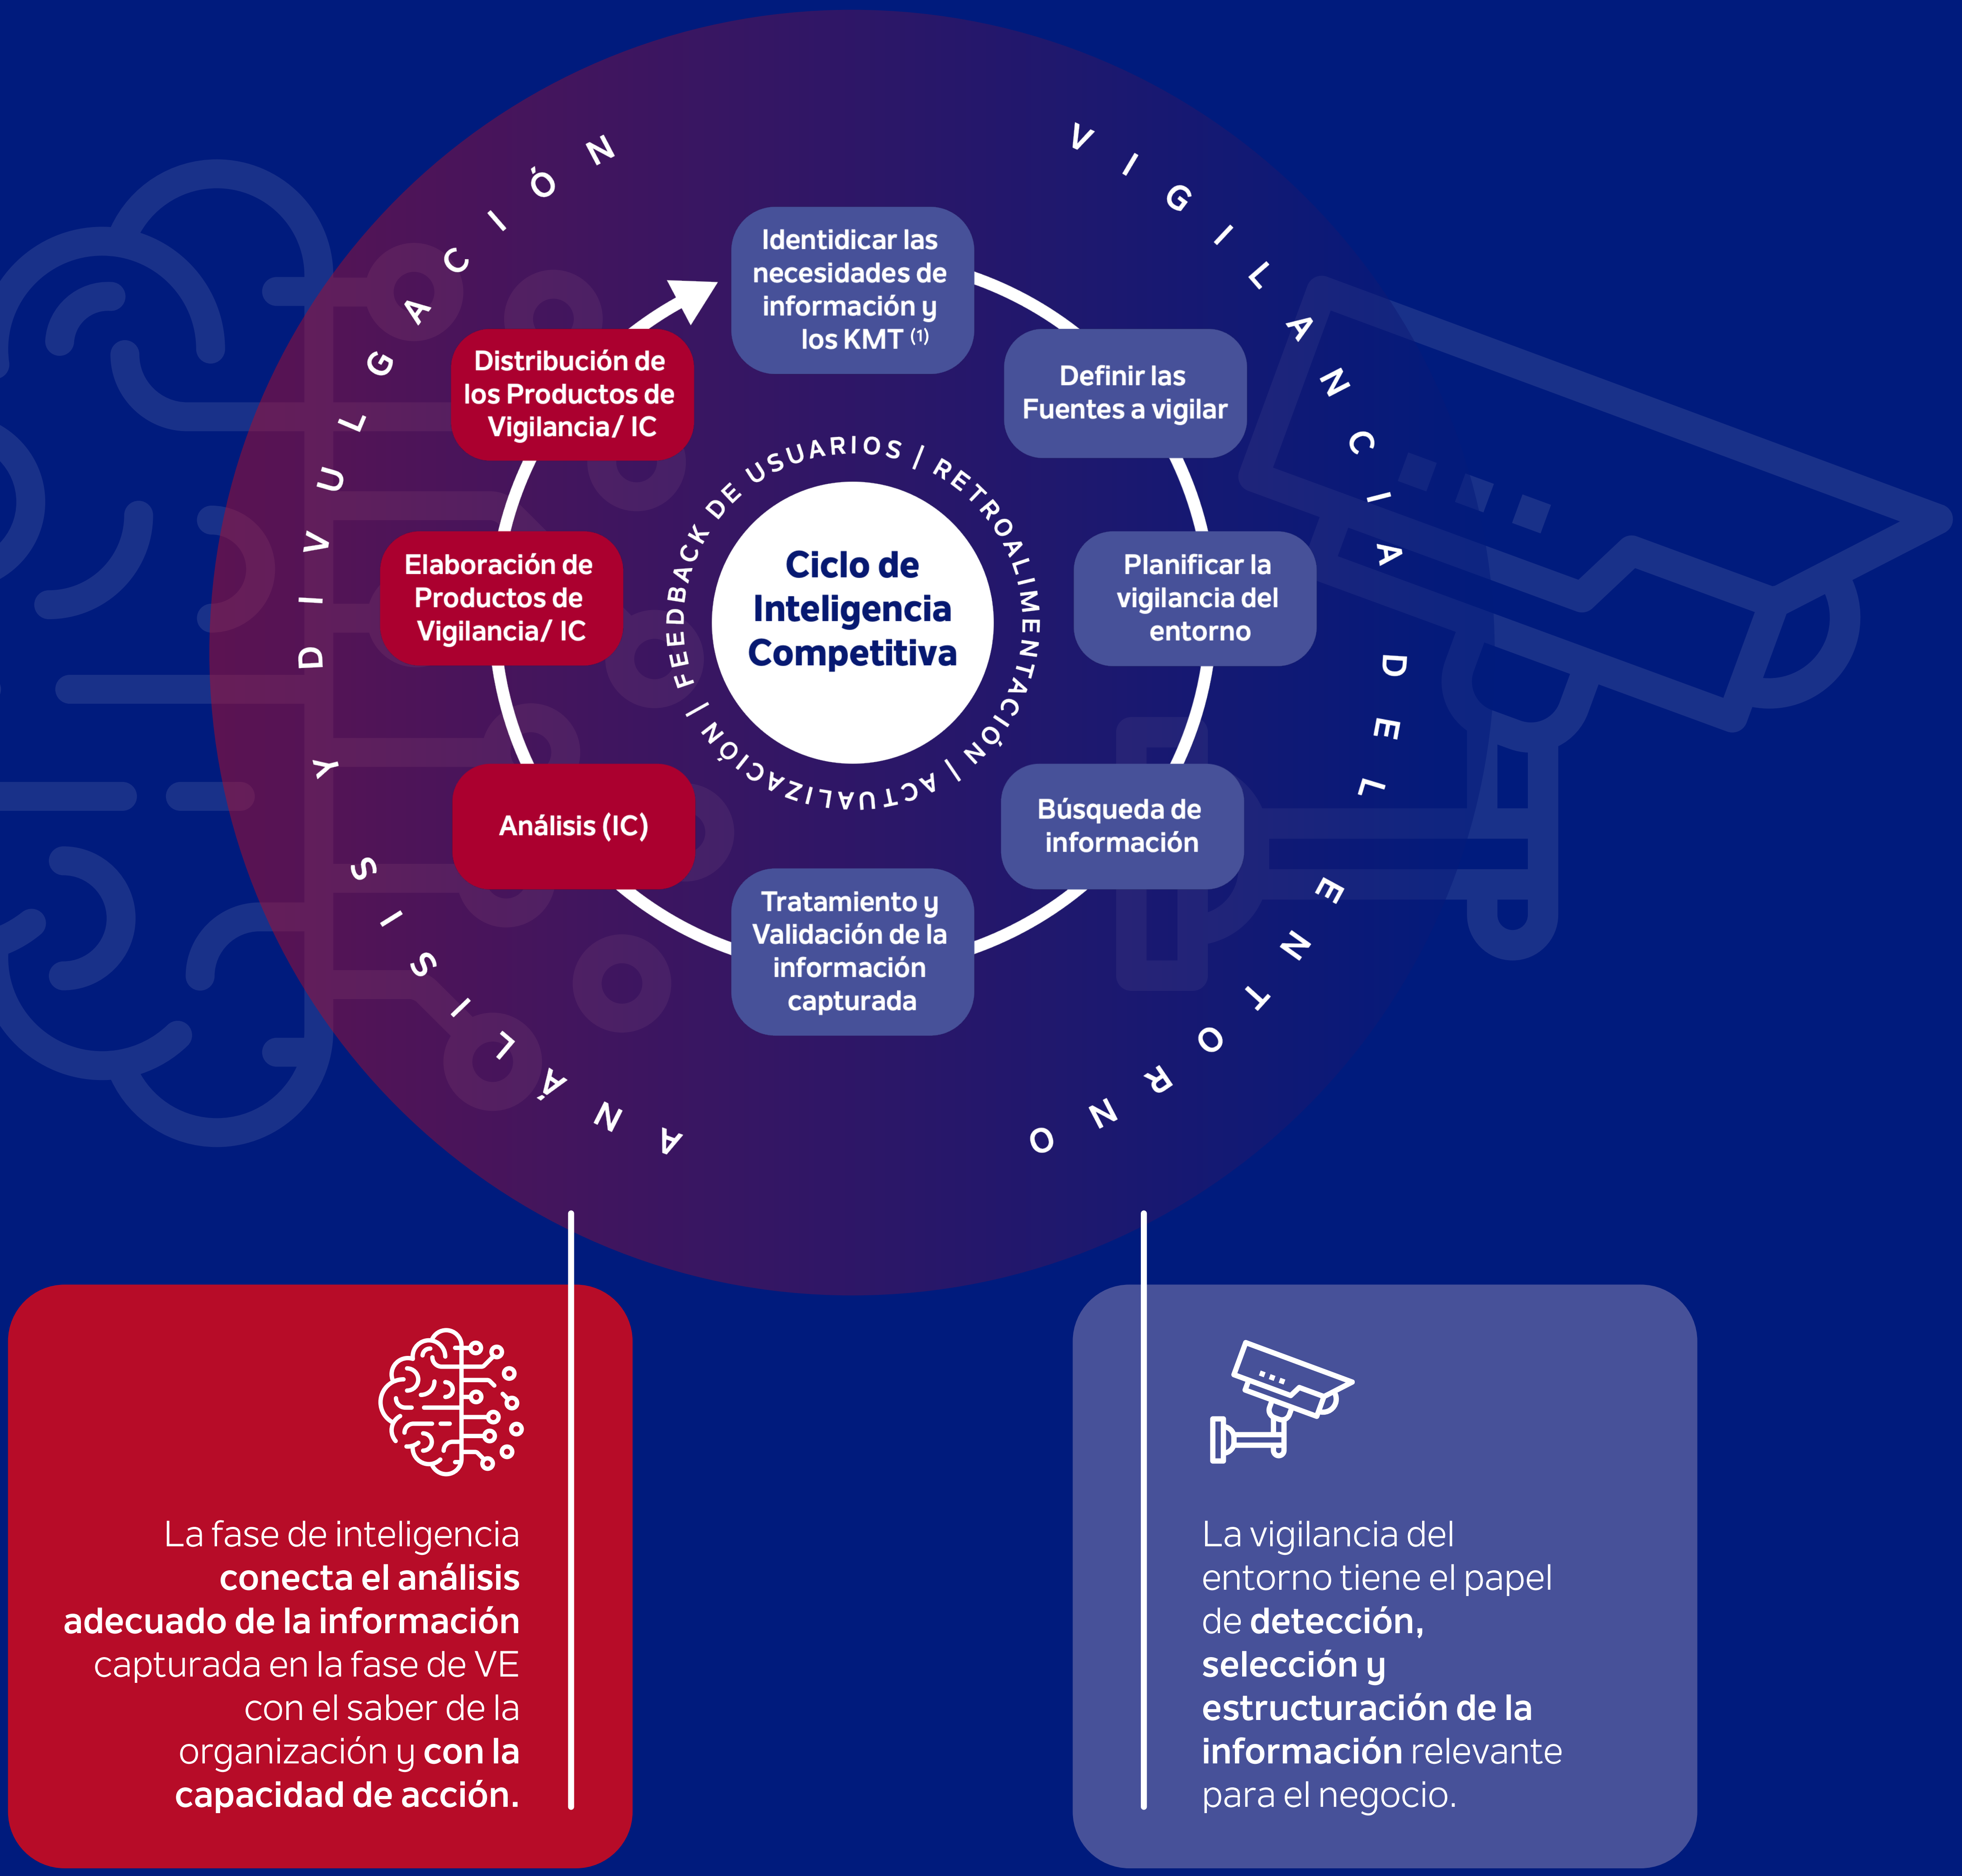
ANÁLISIS Y DIVULGACIÓN

VIGILANCIA DEL ENTORNO

Identidicar las necesidades de información y los KMT $^{(1)}$

Definir las Fuentes a vigilar

Planificar la vigilancia del entorno

Búsqueda de información

Tratamiento y Validación de la información capturada

Análisis (IC)

Elaboración de Productos de Vigilancia/ IC

Distribución de los Productos de Vigilancia/ IC

FEEDBACK DE USUARIOS / RETROALIMENTACIÓN / ACTUALIZACIÓN /

Ciclo de Inteligencia Competitiva

La fase de inteligencia **conecta el análisis adecuado de la información** capturada en la fase de VE con el saber de la organización y **con la capacidad de acción.**

La vigilancia del entorno tiene el papel de **detección, selección y estructuración de la información** relevante para el negocio.